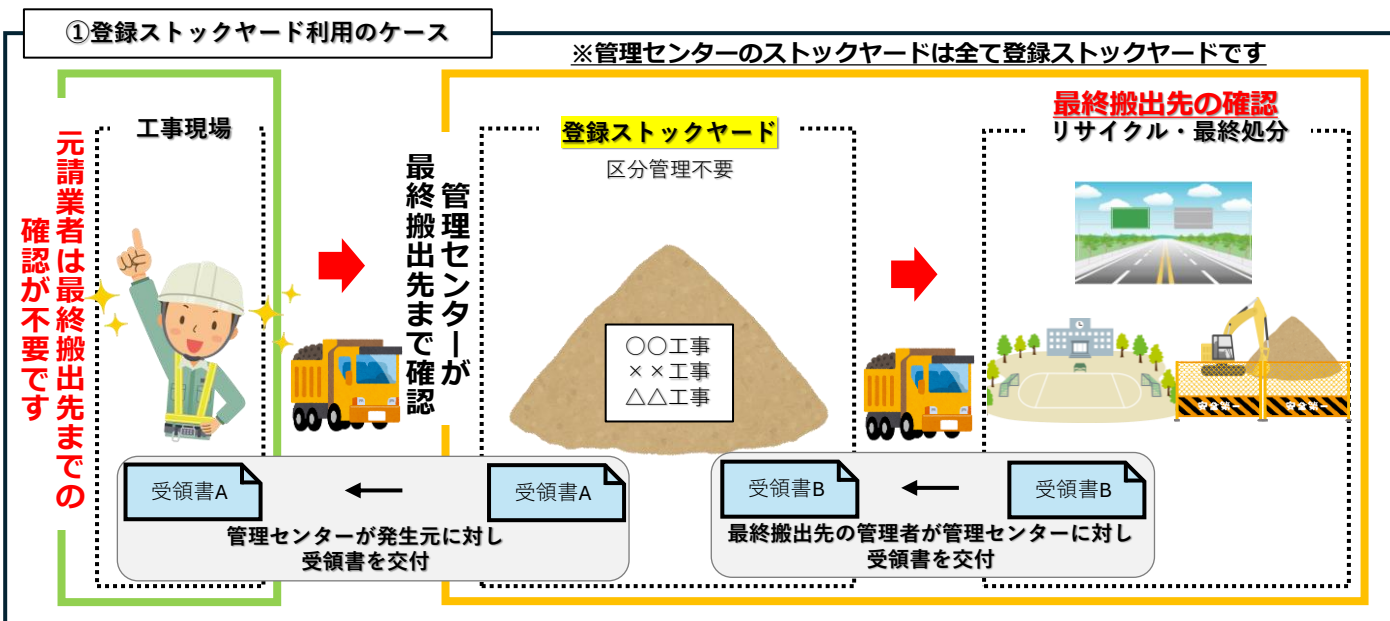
①登録ストックヤード利用のケース

※管理センターのストックヤードは全て登録ストックヤードです

元請業者は最終搬出先までの確認が不要です

工事現場

管理センターが最終搬出先まで確認

登録ストックヤード

区分管理不要

○○工事
××工事
△△工事

最終搬出先の確認

リサイクル・最終処分

安全第一　安全第一

受領書A　←　受領書A

管理センターが発生元に対し受領書を交付

受領書B　←　受領書B

最終搬出先の管理者が管理センターに対し受領書を交付